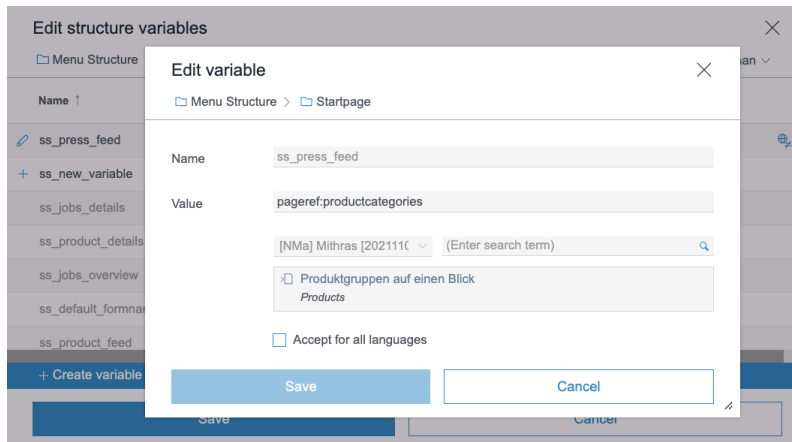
Edit structure variables

Menu Structure

an

Name ↑

ss_press_feed

+ ss_new_variable

ss_jobs_details

ss_product_details

ss_jobs_overview

ss_default_formnar

ss_product_feed

+ Create variable

Save

Cancel

Edit variable

Menu Structure > Startpage

Name ss_press_feed

Value pageref:productcategories

[NMa] Mithras [2021110 (Enter search term)

Produktgruppen auf einen Blick
Products

Accept for all languages

Save Cancel